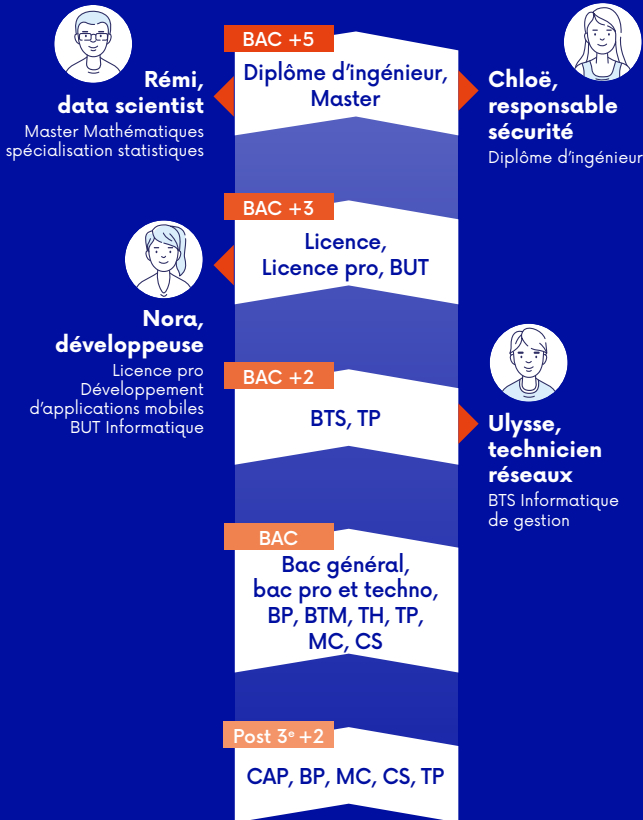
BAC +5
Diplôme d'ingénieur, Master

Rémi, data scientist
Master Mathématiques spécialisation statistiques

Chloë, responsable sécurité
Diplôme d'ingénieur

BAC +3
Licence, Licence pro, BUT

Nora, développeuse
Licence pro Développement d'applications mobiles
BUT Informatique

BAC +2
BTS, TP

Ulysse, technicien réseaux
BTS Informatique de gestion

BAC
Bac général, bac pro et techno, BP, BTM, TH, TP, MC, CS

Post 3$^{e}$ +2
CAP, BP, MC, CS, TP